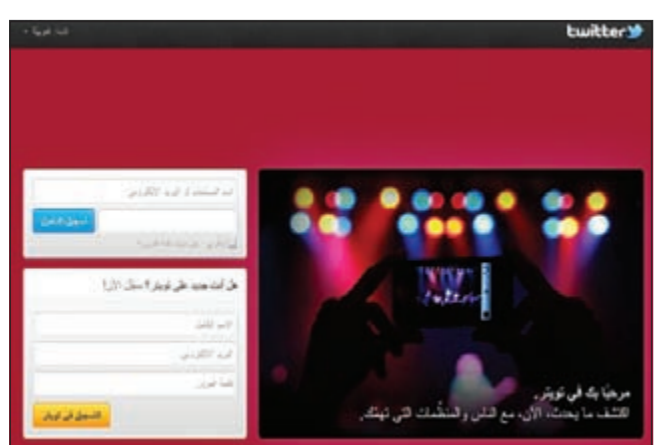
twitter

اللغة: العربية

اسم المستخدم أو البريد الإلكتروني

تسجيل الدخول

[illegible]

هل أنت جديد على تويتر؟ سجل الآن!

الاسم الكامل

البريد الإلكتروني

كلمة المرور

التسجيل في تويتر

مرحبًا بك في تويتر.
اكتشف ما يحدث، الآن، مع الناس والمنظمات التي تهمك.